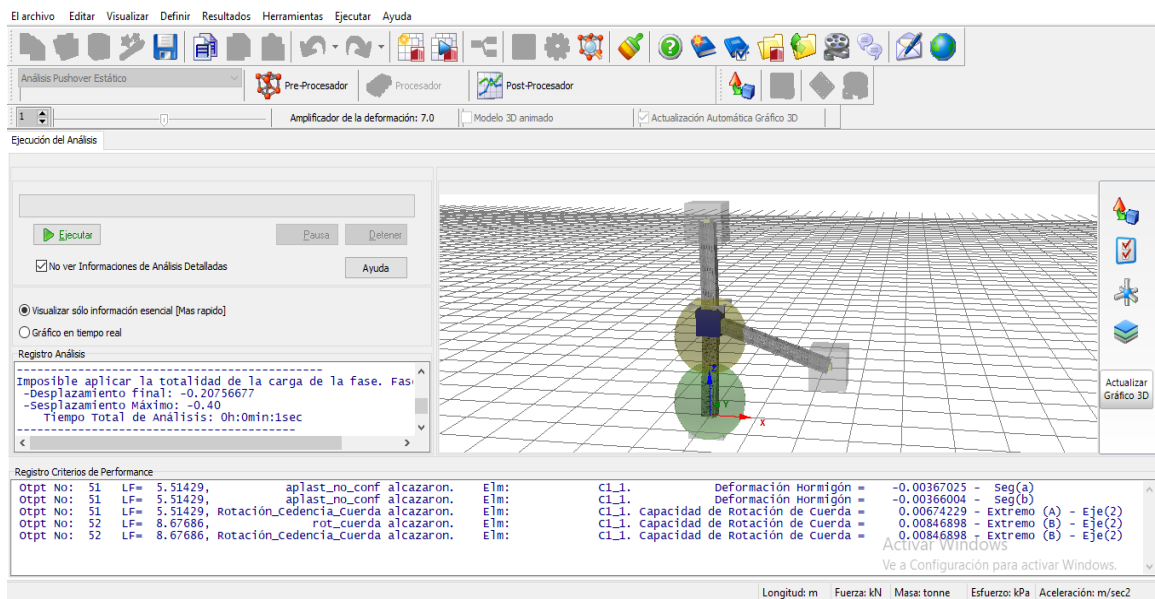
El archivo Editar Visualizar Definir Resultados Herramientas Ejecutar Ayuda

Análisis Pushover Estático

Pre-Procesador

Procesador

Post-Procesador

1

Amplificador de la deformación: 7.0

Modelo 3D animado

Actualización Automática Gráfico 3D

Ejecución del Análisis

Ejecutar

Pausa

Detener

No ver Informaciones de Análisis Detalladas

Ayuda

Visualizar sólo información esencial [Mas rapido]

Gráfico en tiempo real

Registro Análisis

-----------------------------------------
Imposible aplicar la totalidad de la carga de la fase. Fas
-Desplazamiento final: -0.20756677
-Sesplazamiento Máximo: -0.40
Tiempo Total de Análisis: 0h:0min:1sec
-----------------------------------------

Actualizar Gráfico 3D

Registro Criterios de Performance

| Otpt No: | 51 | LF= 5.51429, | aplast_no_conf alcazaron. | Elm: | C1_1. | Deformación Hormigón = | -0.00367025 - Seg(a) |
| Otpt No: | 51 | LF= 5.51429, | aplast_no_conf alcazaron. | Elm: | C1_1. | Deformación Hormigón = | -0.00366004 - Seg(b) |
| Otpt No: | 51 | LF= 5.51429, | Rotación_Cedencia_Cuerda alcazaron. | Elm: | C1_1. | Capacidad de Rotación de Cuerda = | 0.00674229 - Extremo (A) - Eje(2) |
| Otpt No: | 52 | LF= 8.67686, | rot_cuerda alcazaron. | Elm: | C1_1. | Capacidad de Rotación de Cuerda = | 0.00846898 - Extremo (B) - Eje(2) |
| Otpt No: | 52 | LF= 8.67686, | Rotación_Cedencia_Cuerda alcazaron. | Elm: | C1_1. | Capacidad de Rotación de Cuerda = | 0.00846898 - Extremo (B) - Eje(2) |

Activar Windows
Ve a Configuración para activar Windows.

Longitud: m Fuerza: kN Masa: tonne Esfuerzo: kPa Aceleración: m/sec2